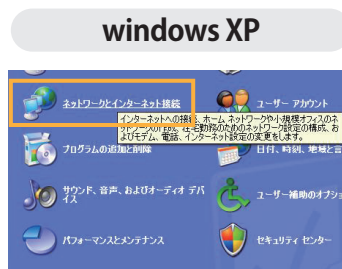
windows XP

ネットワークとインターネット接続

ユーザー アカウント

インターネットへの接続、ホーム ネットワークや小規模オフィスのネットワークの作成、在宅勤務のためのネットワーク設定の構成、およびモデム、電話、インターネット設定の変更をします。

プログラムの追加と削除

日付、時刻、地域と言

サウンド、音声、およびオーディオ デバイス

ユーザー補助のオプション

パフォーマンスとメンテナンス

セキュリティ センター